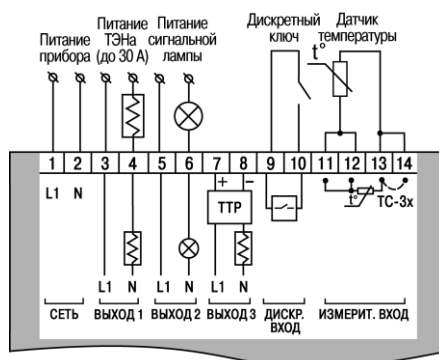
Питание прибора

Питание ТЭНа (до 30 А)

Питание сигнальной лампы

Дискретный ключ

Датчик температуры

t°

1 2 3 4 5 6 7 8 9 10 11 12 13 14

L1 N

+ −

ТТР

t°

ТС-3х

L1 N L1 N L1 N

СЕТЬ ВЫХОД 1 ВЫХОД 2 ВЫХОД 3 ДИСКР. ВХОД ИЗМЕРИТ. ВХОД